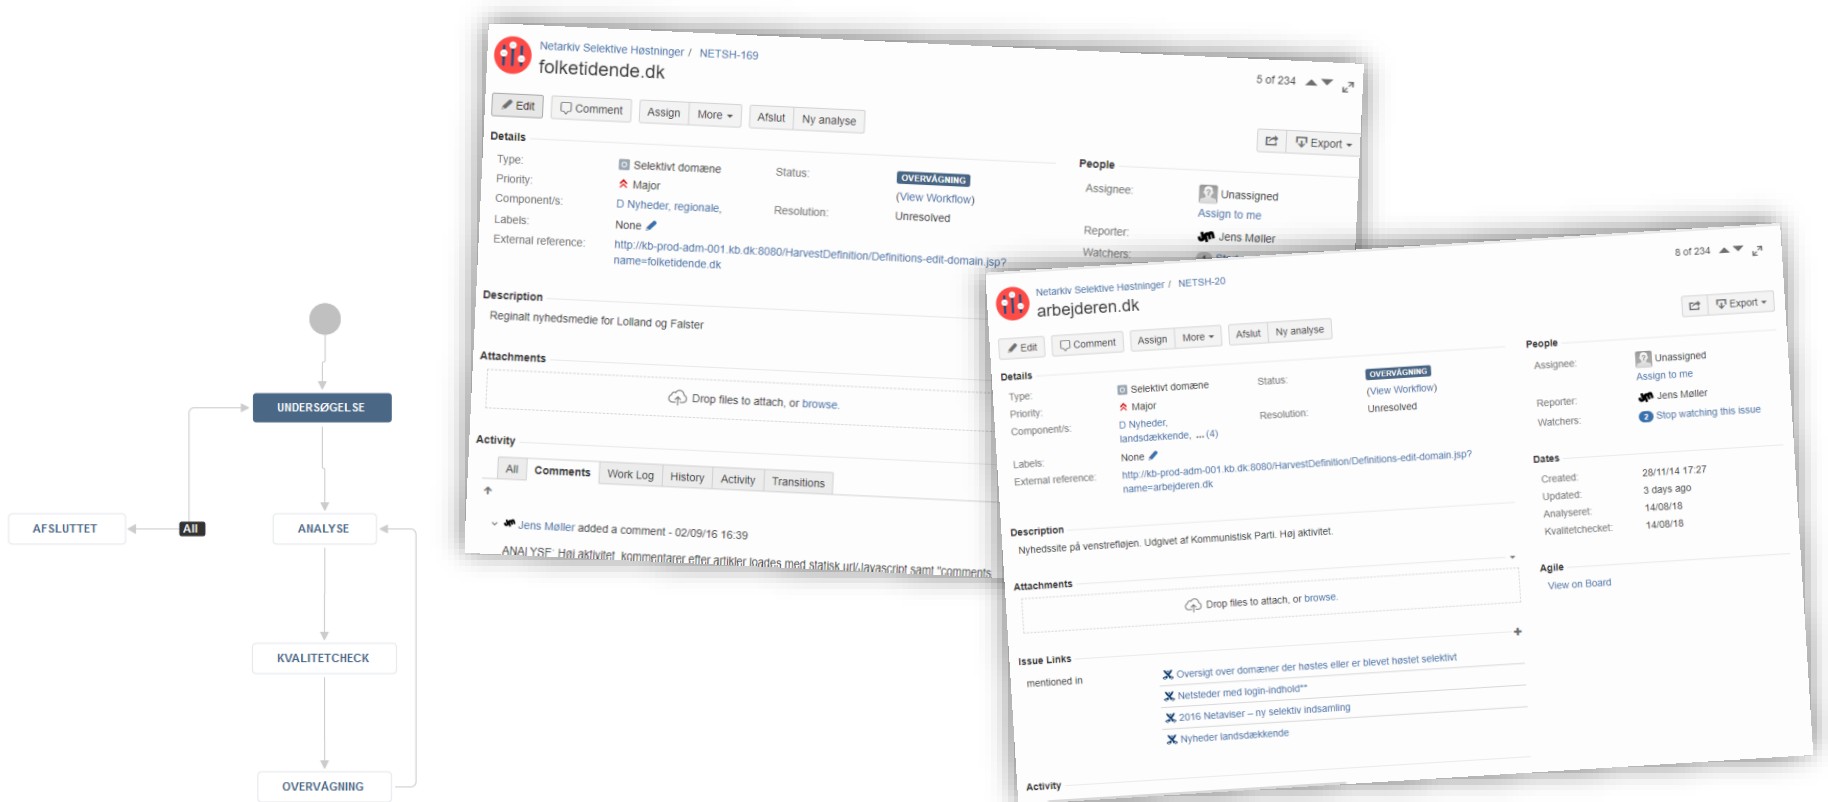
UNDERSØGELSE

AFSLUTTET

All

ANALYSE

KVALITETCHECK

OVERVÅGNING

Netarkiv Selektive Høstninger / NETSH-169
folketidende.dk

5 of 234

Edit
Comment
Assign
More
Afslut
Ny analyse

Export

Details

Type: Selektivt domæne
Priority: Major
Component/s: D Nyheder, regionale,
Labels: None
External reference: http://kb-prod-adm-001.kb.dk:8080/HarvestDefinition/Definitions-edit-domain.jsp?name=folketidende.dk

Status: OVERVÅGNING (View Workflow)
Resolution: Unresolved

People
Assignee: Unassigned
Assign to me
Reporter: Jens Møller
Watchers:

Description
Reginalt nyhedsmedie for Lolland og Falster

Attachments
Drop files to attach, or browse.

Activity
All Comments Work Log History Activity Transitions

Jens Møller added a comment - 02/09/16 16:39
ANALYSE: Høj aktivitet, kommentarer eller artikler loades med statisk url/Javascript samt "comments

Netarkiv Selektive Høstninger / NETSH-20
arbejderen.dk

8 of 234

Export

Edit
Comment
Assign
More
Afslut
Ny analyse

Details
Type: Selektivt domæne
Priority: Major
Component/s: D Nyheder, landsdækkende, ... (4)
Labels: None
External reference: http://kb-prod-adm-001.kb.dk:8080/HarvestDefinition/Definitions-edit-domain.jsp?name=arbejderen.dk

Status: OVERVÅGNING (View Workflow)
Resolution: Unresolved

People
Assignee: Unassigned
Assign to me
Reporter: Jens Møller
Watchers: 2 Stop watching this issue

Dates
Created: 28/11/14 17:27
Updated: 3 days ago
Analyseret: 14/08/18
Kvalitetchecket: 14/08/18

Agile
View on Board

Description
Nyhedssite på venstrefløjen. Udgivet af Kommunistisk Parti. Høj aktivitet.

Attachments
Drop files to attach, or browse.

Issue Links
mentioned in
Oversigt over domæner der høstes eller er blevet høstet selektivt
Netsteder med login-indhold**
2016 Netaviser – ny selektiv indsamling
Nyheder landsdækkende

Activity